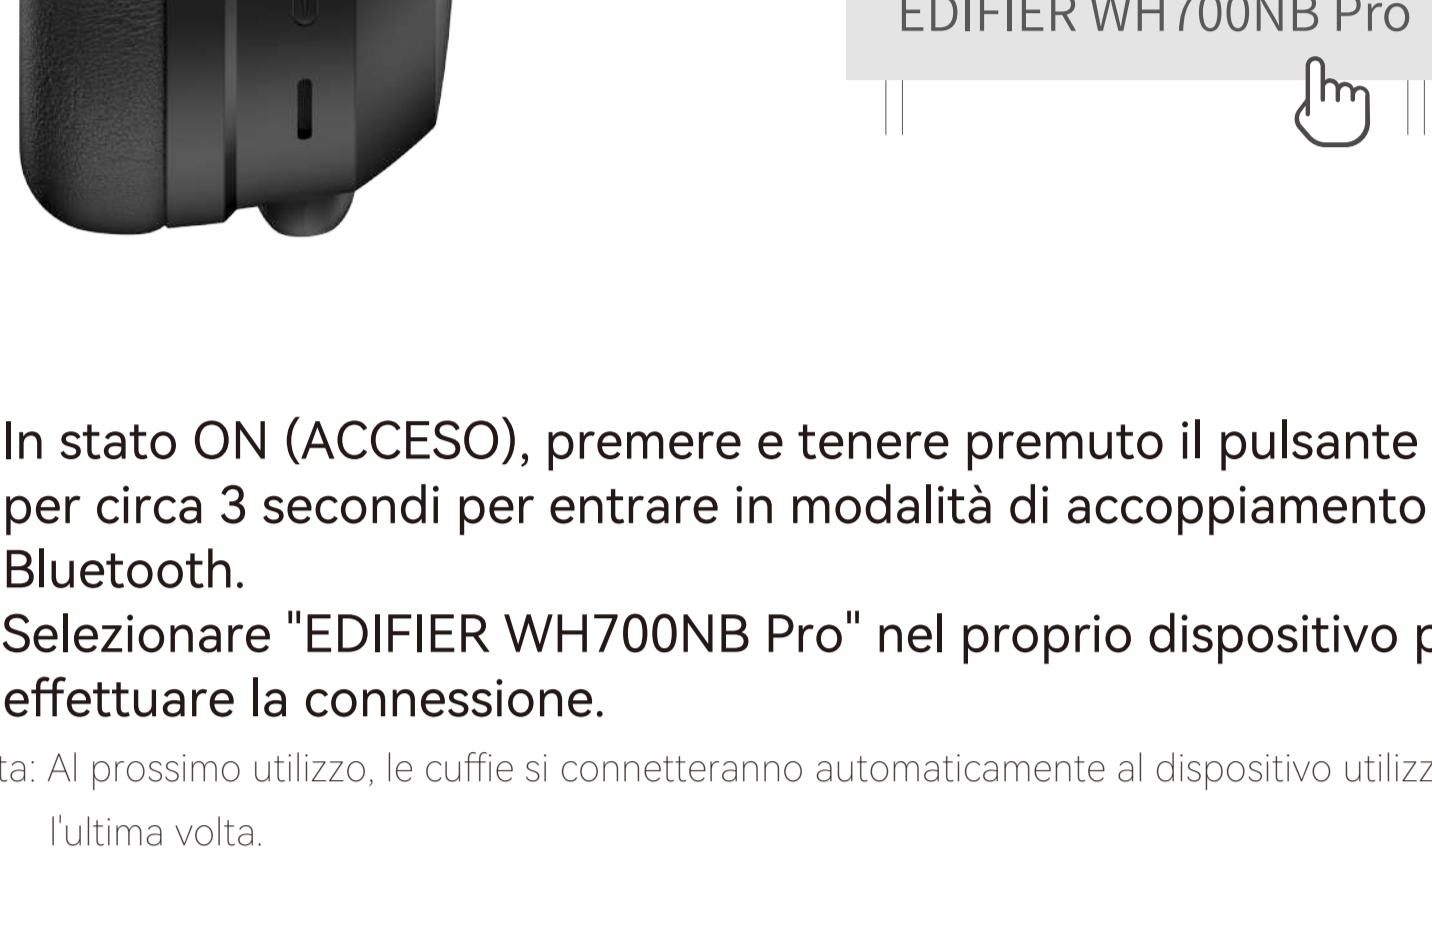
EDIFIER WH700NB Pro

In stato ON (ACCESO), premere e tenere premuto il pulsante per circa 3 secondi per entrare in modalità di accoppiamento Bluetooth.
Selezionare "EDIFIER WH700NB Pro" nel proprio dispositivo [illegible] effettuare la connessione.

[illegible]ta: Al prossimo utilizzo, le cuffie si connetteranno automaticamente al dispositivo utilizz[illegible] l'ultima volta.